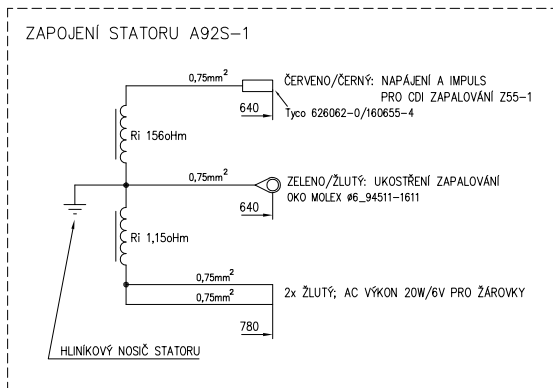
ZAPOJENÍ STATORU A92S–1

$0{,}75mm^2$

ČERVENO/ČERNÝ: NAPÁJENÍ A IMPULS PRO CDI ZAPALOVÁNÍ Z55–1

640

Tyco 626062-0/160655-4

Ri 156oHm

$0{,}75mm^2$

ZELENO/ŽLUTÝ: UKOSTŘENÍ ZAPALOVÁNÍ
OKO MOLEX ø6_94511-1611

640

Ri 1,15oHm

$0{,}75mm^2$

$0{,}75mm^2$

2x ŽLUTÝ; AC VÝKON 20W/6V PRO ŽÁROVKY

780

HLINÍKOVÝ NOSIČ STATORU